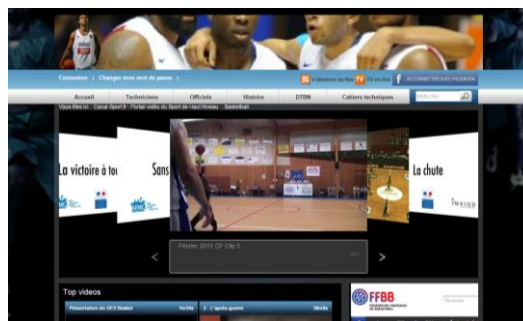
Connexion | Changer mon mot de passe |

S'abonner au flux TV en live SE CONNECTER AVEC FACEBOOK

Accueil Techniciens Officiels Histoire DTBN Cahiers techniques

Vous êtes ici : Canal Sport 9 - Portail vidéo du Sport de Haut Niveau - Basketball

La victoire à tou

Sans

La chute

Février 2015 CF Clip 5

Top videos

Présentation du DES Basket

L'après-guerre

FFBB